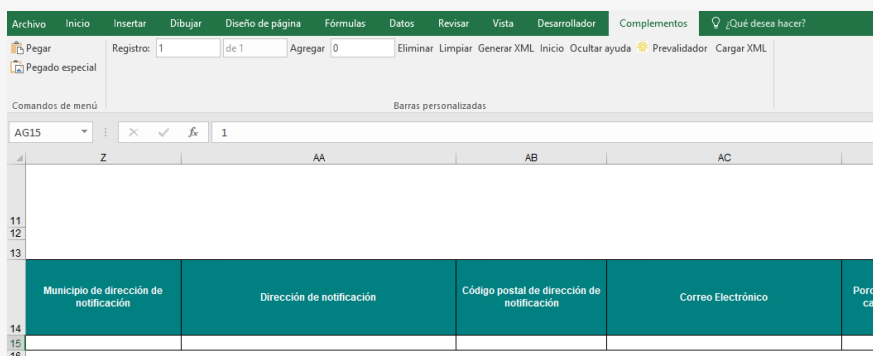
Archivo Inicio Insertar Dibujar Diseño de página Fórmulas Datos Revisar Vista Desarrollador Complementos ¿Qué desea hacer?

Pegar
Pegado especial
Comandos de menú

Registro: 1 de 1 Agregar 0 Eliminar Limpiar Generar XML Inicio Ocultar ayuda Prevalidador Cargar XML
Barras personalizadas

AG15 $f_x$ 1

| | Z | AA | AB | AC | |
|---|---|---|---|---|---|
| 11 | | | | | |
| 12 | | | | | |
| 13 | | | | | |
| 14 | Municipio de dirección de notificación | Dirección de notificación | Código postal de dirección de notificación | Correo Electrónico | Porc ca |
| 15 | | | | | |
| 16 | | | | | |